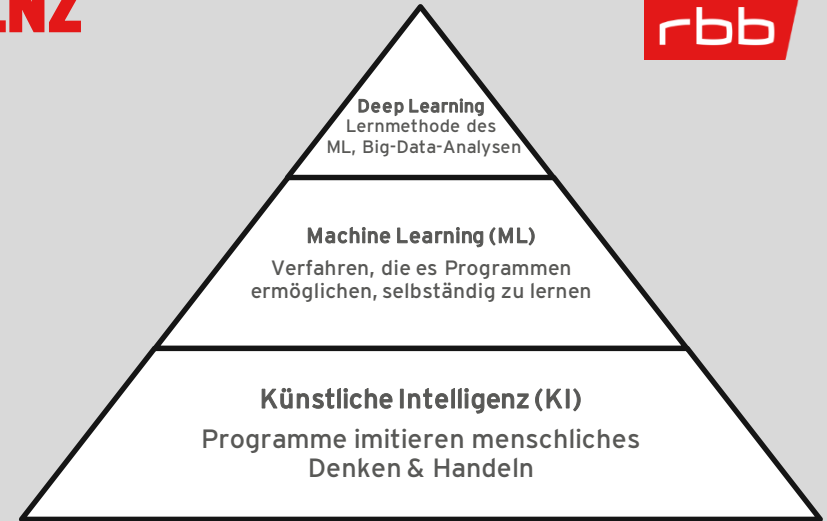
.NZ

rbb

**Deep Learning**
Lernmethode des ML, Big-Data-Analysen

**Machine Learning (ML)**
Verfahren, die es Programmen ermöglichen, selbständig zu lernen

**Künstliche Intelligenz (KI)**
Programme imitieren menschliches Denken & Handeln